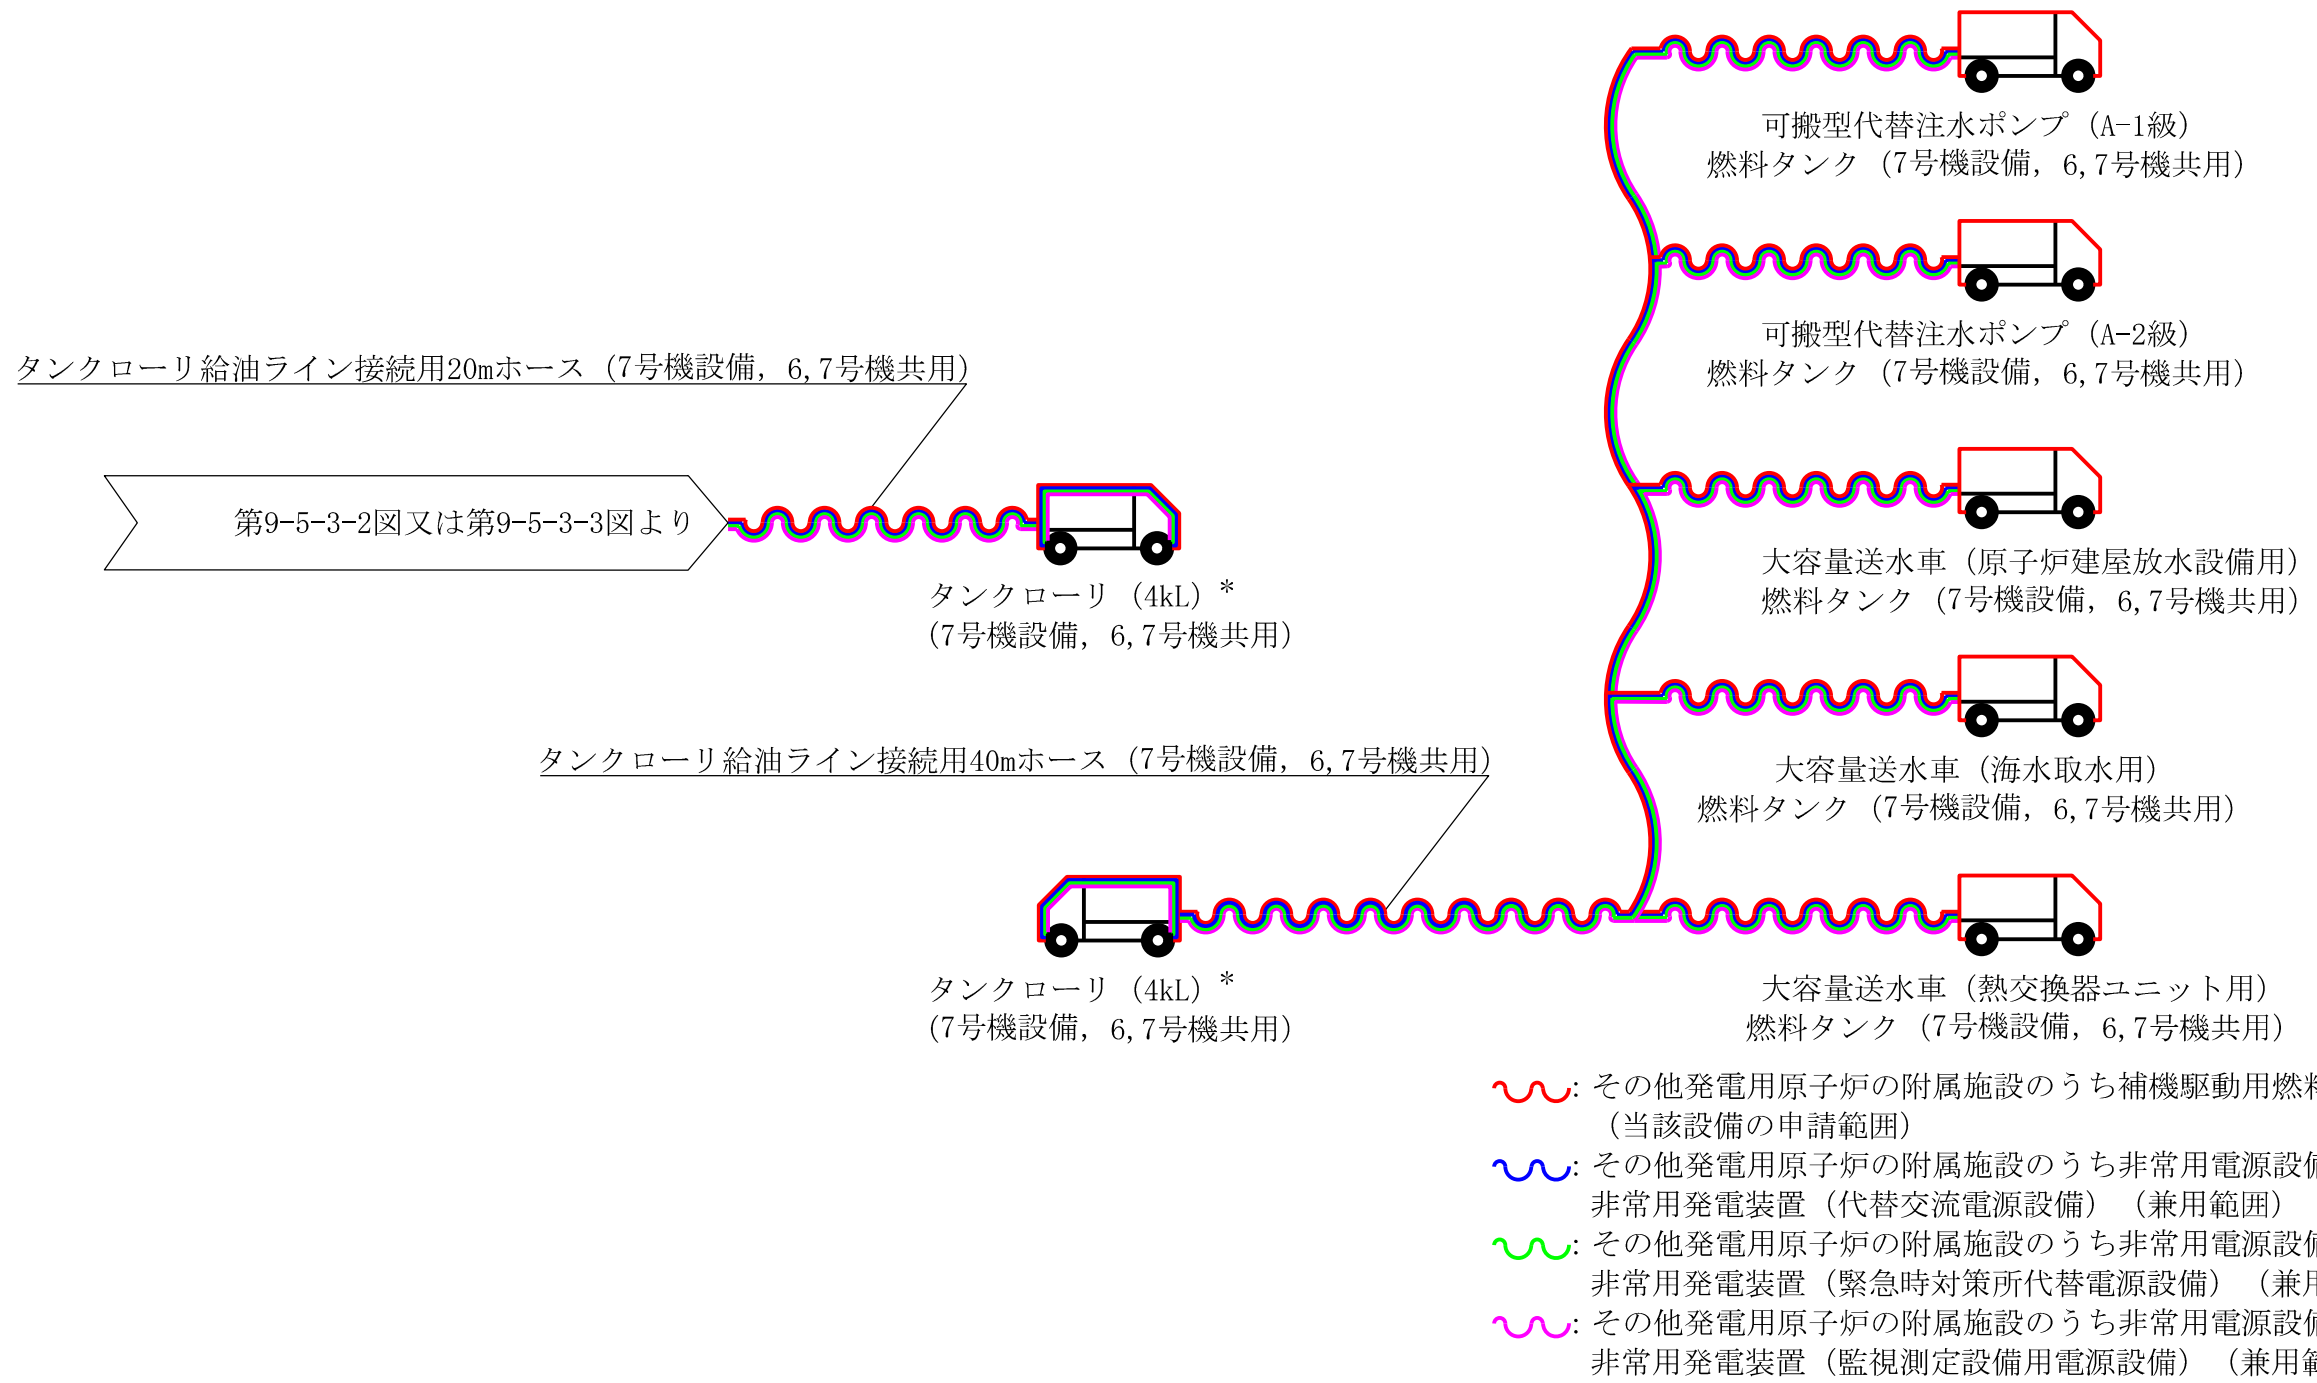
可搬型代替注水ポンプ（A-1級）
燃料タンク（7号機設備，6,7号機共用）

可搬型代替注水ポンプ（A-2級）
燃料タンク（7号機設備，6,7号機共用）

タンクローリ給油ライン接続用20mホース（7号機設備，6,7号機共用）

第9-5-3-2図又は第9-5-3-3図より

タンクローリ（4kL）*
（7号機設備，6,7号機共用）

大容量送水車（原子炉建屋放水設備用）
燃料タンク（7号機設備，6,7号機共用）

大容量送水車（海水取水用）
燃料タンク（7号機設備，6,7号機共用）

タンクローリ給油ライン接続用40mホース（7号機設備，6,7号機共用）

タンクローリ（4kL）*
（7号機設備，6,7号機共用）

大容量送水車（熱交換器ユニット用）
燃料タンク（7号機設備，6,7号機共用）

: その他発電用原子炉の附属施設のうち補機駆動用燃料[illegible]
（当該設備の申請範囲）
: その他発電用原子炉の附属施設のうち非常用電源設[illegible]
非常用発電装置（代替交流電源設備）（兼用範囲）
: その他発電用原子炉の附属施設のうち非常用電源設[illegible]
非常用発電装置（緊急時対策所代替電源設備）（兼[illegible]
: その他発電用原子炉の附属施設のうち非常用電源設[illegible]
非常用発電装置（監視測定設備用電源設備）（兼用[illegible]